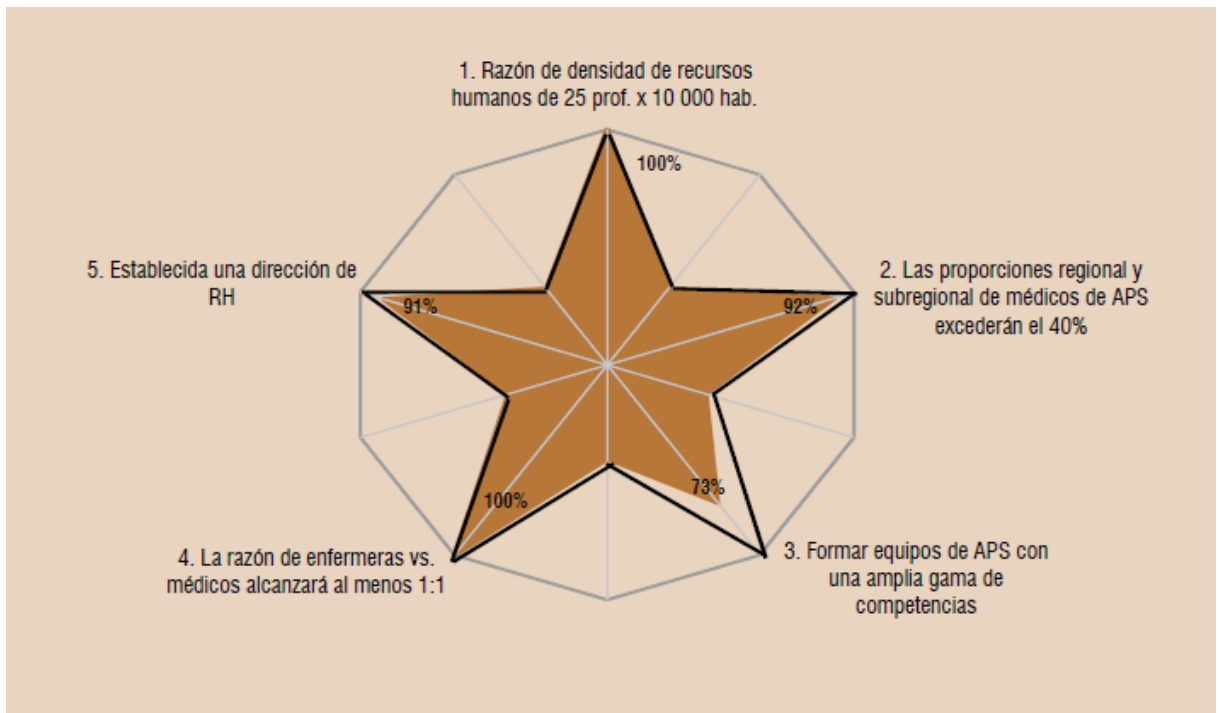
1. Razón de densidad de recursos humanos de 25 prof. x 10 000 hab.

100%

2. Las proporciones regional y subregional de médicos de APS excederán el 40%

92%

3. Formar equipos de APS con una amplia gama de competencias

73%

4. La razón de enfermeras vs. médicos alcanzará al menos 1:1

100%

5. Establecida una dirección de RH

91%